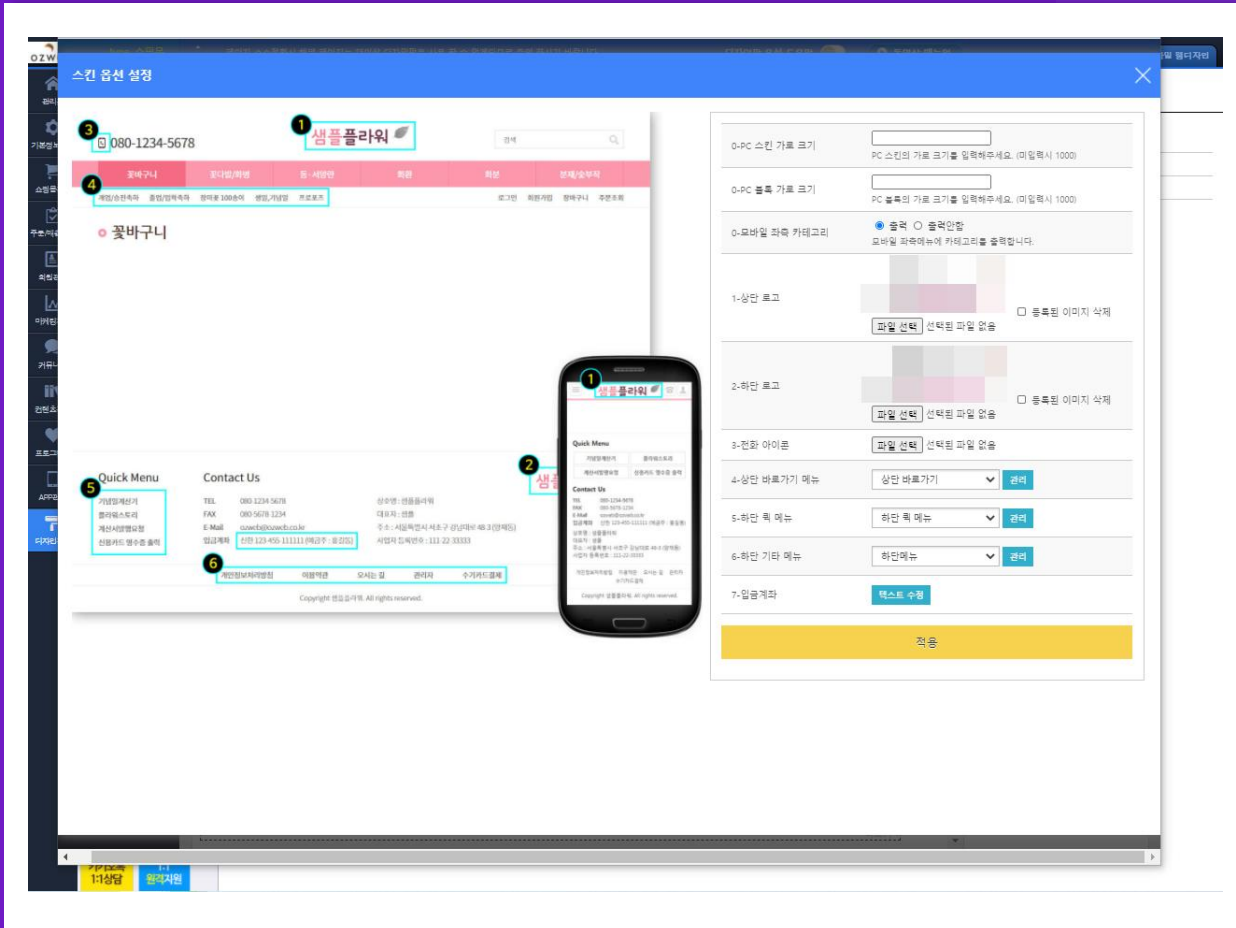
스킨 옵션 설정

3 080-1234-5678
1 샘플플라워
검색
꽃바구니 | 꽃다발/화병 | 동·서양란 | 화환 | 화분 | 분재/승부작
4 개업/승진축하 | 출판/정년축하 | 장미꽃 100송이 | 생일,기념일 | 프로포즈
로그인 회원가입 장바구니 주문조회
꽃바구니

5 Quick Menu
기념일계산기
플라워스토리
계산서발행요청
신용카드 영수증 출력

Contact Us
TEL 080-1234-5678
FAX 080-5678-1234
E-Mail ozweb@ozweb.co.kr
입금계좌 신한 123-455-111111 (예금주 : 홍길동)
상호명 : 샘플플라워
대표자 : 샘플
주소 : 서울특별시 서초구 강남대로 48.3 (양재동)
사업자 등록번호 : 111-22-33333

6 개인정보처리방침 | 이용약관 | 오시는 길 | 관리자 | 수기카드결제
Copyright 샘플플라워. All rights reserved.

2 샘플

1 샘플플라워
Quick Menu
Contact Us

0-PC 스킨 가로 크기
PC 스킨의 가로 크기를 입력하주세요. (미입력시 1000)
0-PC 블록 가로 크기
PC 블록의 가로 크기를 입력하주세요. (미입력시 1000)
0-모바일 좌측 카테고리
출력 출력안함
모바일 좌측메뉴에 카테고리를 출력합니다.
1-상단 로고
등록된 이미지 삭제
파일 선택 선택된 파일 없음
2-하단 로고
등록된 이미지 삭제
파일 선택 선택된 파일 없음
3-전화 아이콘
파일 선택 선택된 파일 없음
4-상단 바로가기 메뉴
상단 바로가기
관리
5-하단 퀵 메뉴
하단 퀵 메뉴
관리
6-하단 기타 메뉴
하단메뉴
관리
7-입금계좌
텍스트 수정
적용

OZW
관리
기본정보
쇼핑몰
주문/배송
회원관리
마케팅
커뮤니티
컨텐츠
프로그램
APP관리
디자인
1:1상담
원격지원